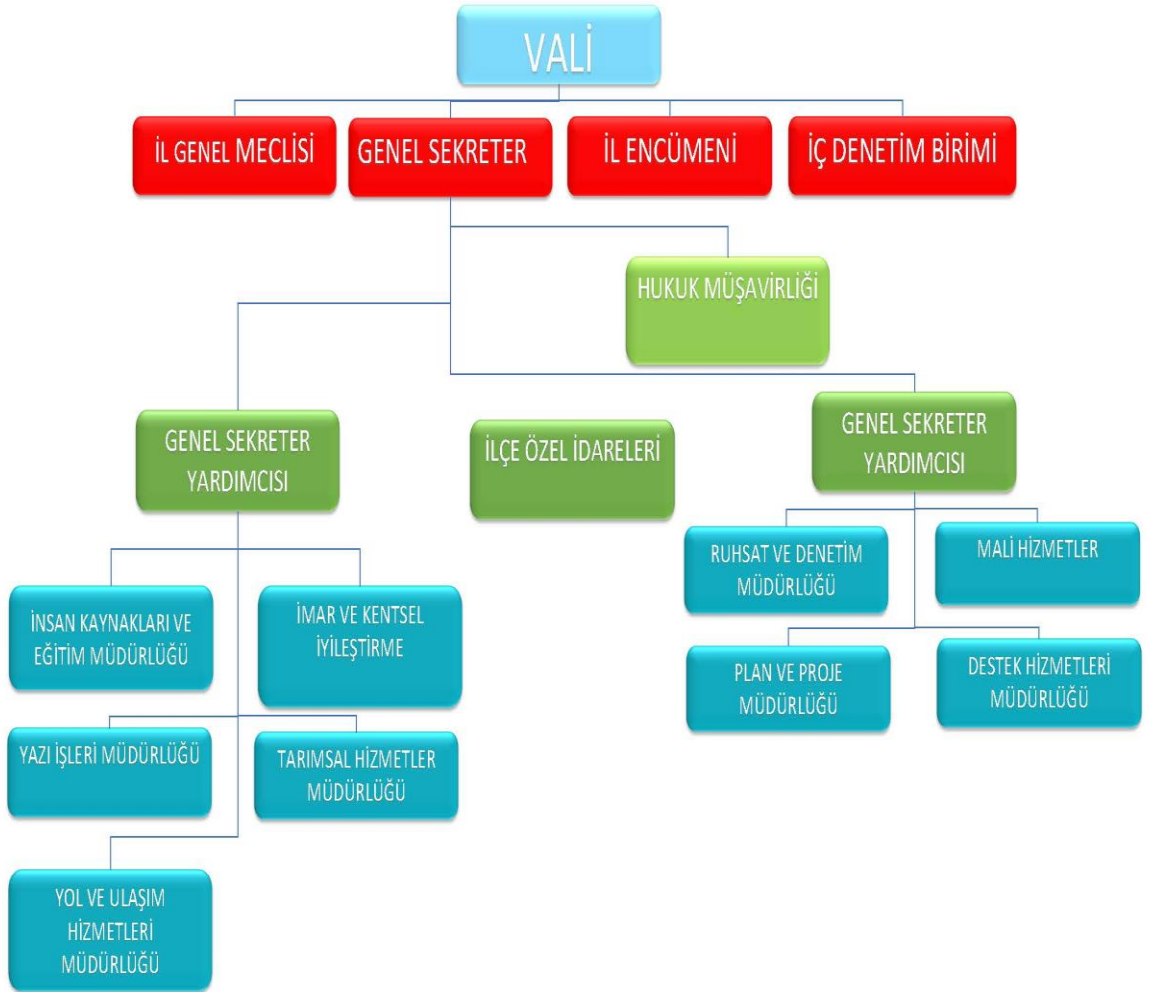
VALİ

İL GENEL MECLİSİ

GENEL SEKRETER

İL ENCÜMENİ

İÇ DENETİM BİRİMİ

HUKUK MÜŞAVİRLİĞİ

GENEL SEKRETER YARDIMCISI

İLÇE ÖZEL İDARELERİ

GENEL SEKRETER YARDIMCISI

RUHSAT VE DENETİM MÜDÜRLÜĞÜ

MALİ HİZMETLER

PLAN VE PROJE MÜDÜRLÜĞÜ

DESTEK HİZMETLERİ MÜDÜRLÜĞÜ

İNSAN KAYNAKLARI VE EĞİTİM MÜDÜRLÜĞÜ

İMAR VE KENTSEL İYİLEŞTİRME

YAZI İŞLERİ MÜDÜRLÜĞÜ

TARIMSAL HİZMETLER MÜDÜRLÜĞÜ

YOL VE ULAŞIM HİZMETLERİ MÜDÜRLÜĞÜ